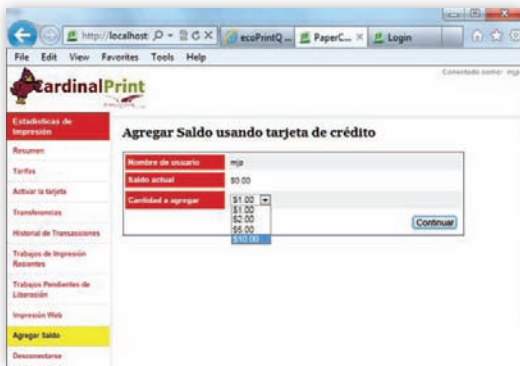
http://localhost ecoPrintQ ... PaperC... Login

File Edit View Favorites Tools Help

CardinalPrint

Conectado como: mjp

Estadísticas de Impresión
Resumen
Tarifas
Activar la tarjeta
Transferencias
Historial de Transacciones
Trabajos de Impresión Recientes
Trabajos Pendientes de Liberación
Impresión Web
Agregar Saldo
Desconectarse

Agregar Saldo usando tarjeta de crédito

| Nombre de usuario | mjp |
|---|---|
| Saldo actual | $0.00 |
| Cantidad a agregar | $1.00 |

$1.00
$2.00
$5.00
$10.00

Continuar